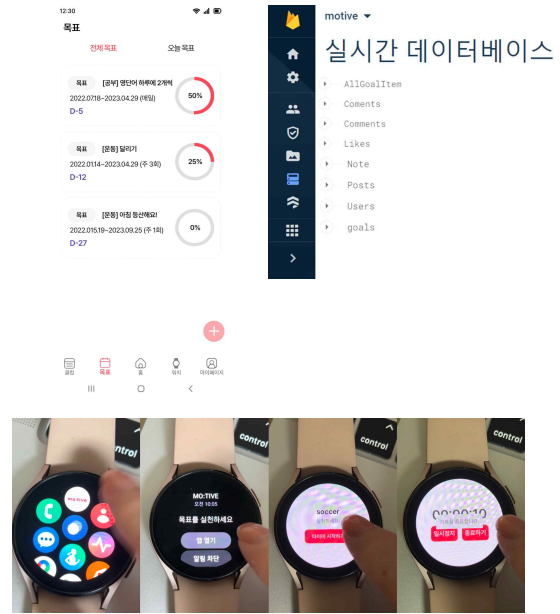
12:30

목표

전체 목표 오늘 목표

목표 [공부] 영단어 하루에 2개씩
2022.07.18~2023.04.29 (매일)
D-5
50%

목표 [운동] 달리기
2022.01.14~2023.04.29 (주 3회)
D-12
25%

목표 [운동] 아침 등산해요!
2022.01.519~2023.09.25 (주 1회)
D-27
0%

+

클럽 목표 홈 워치 마이페이지

motive

실시간 데이터베이스

AllGoalItem
Coments
Comments
Likes
Note
Posts
Users
goals

control

MO:TIVE
오후 10:05
목표를 실천하세요
앱 열기
알림 차단

control

soccer
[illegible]
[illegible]

control

00:00:1?
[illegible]
일시정지 종료하기